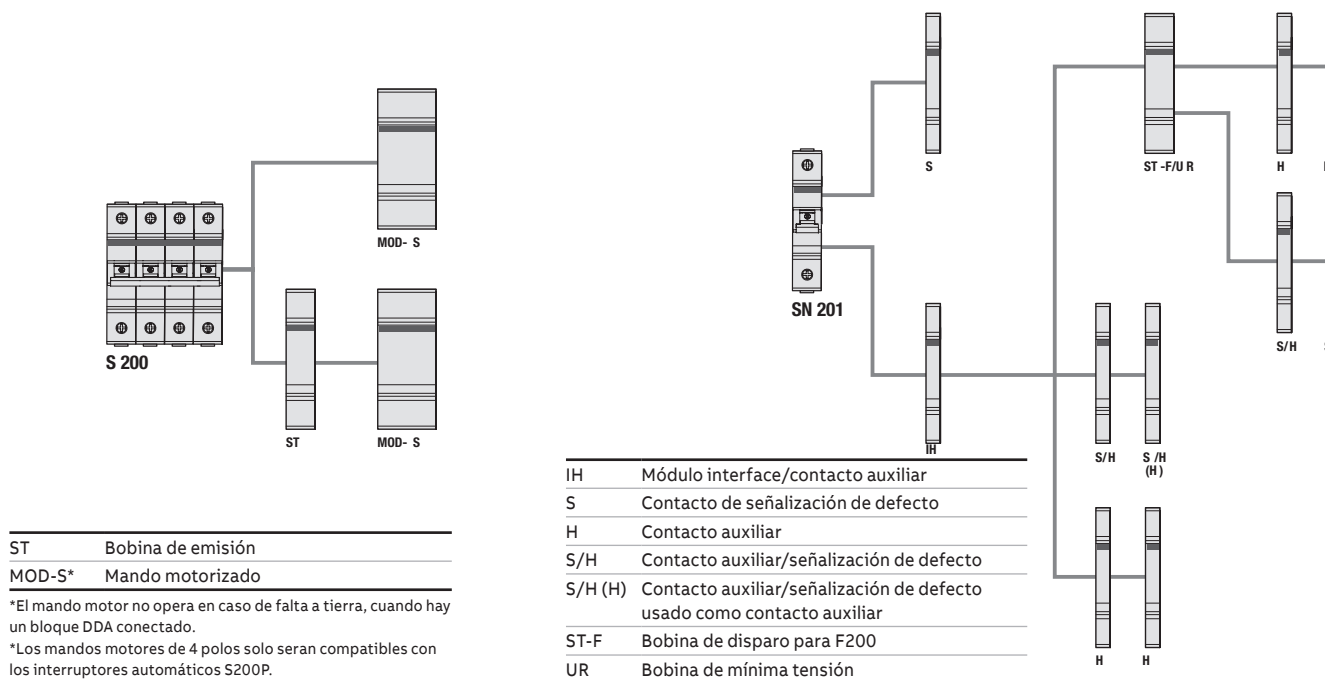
MOD- S

S 200

ST

MOD- S

| ST | Bobina de emisión |
|---|---|
| MOD-S* | Mando motorizado |

*El mando motor no opera en caso de falta a tierra, cuando hay un bloque DDA conectado.

*Los mandos motores de 4 polos solo seran compatibles con los interruptores automáticos S200P.

S

ST -F/U R

H

SN 201

S/H

IH

S/H

S /H (H )

H

H

| IH | Módulo interface/contacto auxiliar |
|---|---|
| S | Contacto de señalización de defecto |
| H | Contacto auxiliar |
| S/H | Contacto auxiliar/señalización de defecto |
| S/H (H) | Contacto auxiliar/señalización de defecto usado como contacto auxiliar |
| ST-F | Bobina de disparo para F200 |
| UR | Bobina de mínima tensión |